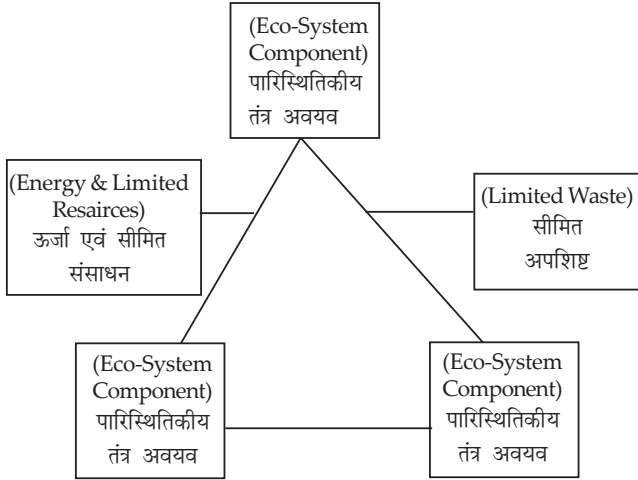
(Eco-System Component) पारिस्थितिकीय तंत्र अवयव

(Energy & Limited Resairces) ऊर्जा एवं सीमित संसाधन

(Limited Waste) सीमित अपशिष्ट

(Eco-System Component) पारिस्थितिकीय तंत्र अवयव

(Eco-System Component) पारिस्थितिकीय तंत्र अवयव